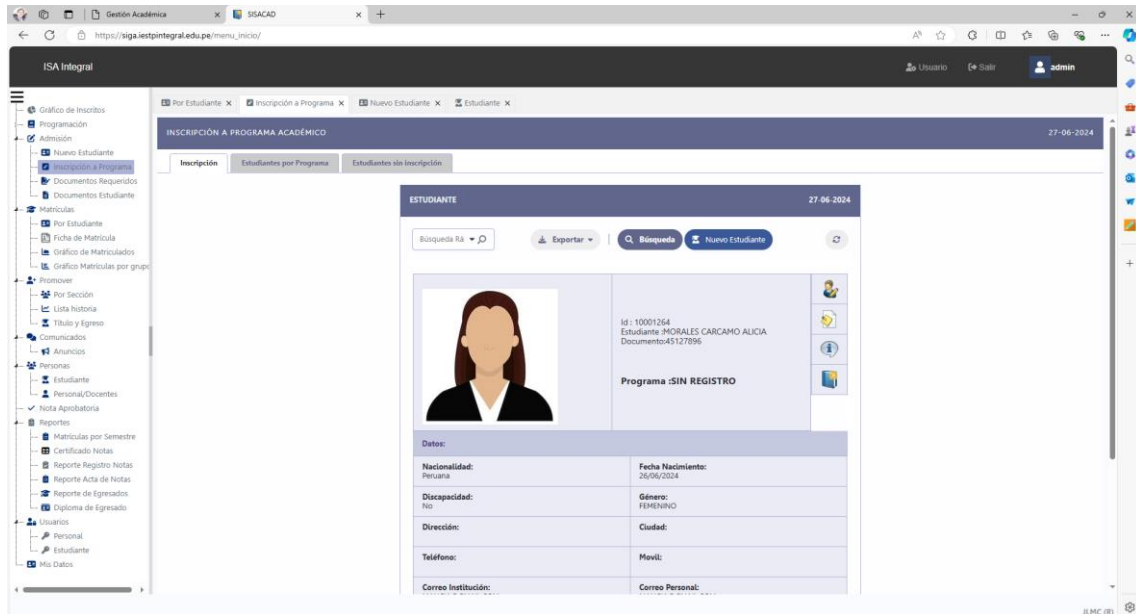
Gestión Académica
SISACAD
https://siga.iestpintegral.edu.pe/menu_inicio/

ISA Integral
Usuario
Salir
admin

Gráfico de Inscritos
Programación
Admisión
Nuevo Estudiante
Inscripción a Programa
Documentos Requeridos
Documentos Estudiante
Matrículas
Por Estudiante
Ficha de Matrícula
Gráfico de Matriculados
Gráfico Matrículas por grupo
Promover
Por Sección
Lista historia
Título y Egreso
Comunicados
Anuncios
Personas
Estudiante
Personal/Docentes
Nota Aprobatoria
Reportes
Matrículas por Semestre
Certificado Notas
Reporte Registro Notas
Reporte Acta de Notas
Reporte de Egresados
Diploma de Egresado
Usuarios
Personal
Estudiante
Mis Datos

Por Estudiante ×
Inscripción a Programa ×
Nuevo Estudiante ×
Estudiante ×

INSCRIPCIÓN A PROGRAMA ACADÉMICO
27-06-2024

Inscripción
Estudiantes por Programa
Estudiantes sin inscripción

ESTUDIANTE
27-06-2024

Búsqueda Rá
Exportar
Búsqueda
Nuevo Estudiante

Id : 10001264
Estudiante :MORALES CARCAMO ALICIA
Documento:45127896

Programa :SIN REGISTRO

Datos:

| Nacionalidad: Peruana | Fecha Nacimiento: 26/06/2024 |
|---|---|
| Discapacidad: No | Género: FEMENINO |
| Dirección: | Ciudad: |
| Teléfono: | Movil: |
| Correo Institución: | Correo Personal: |

JLMC (R)